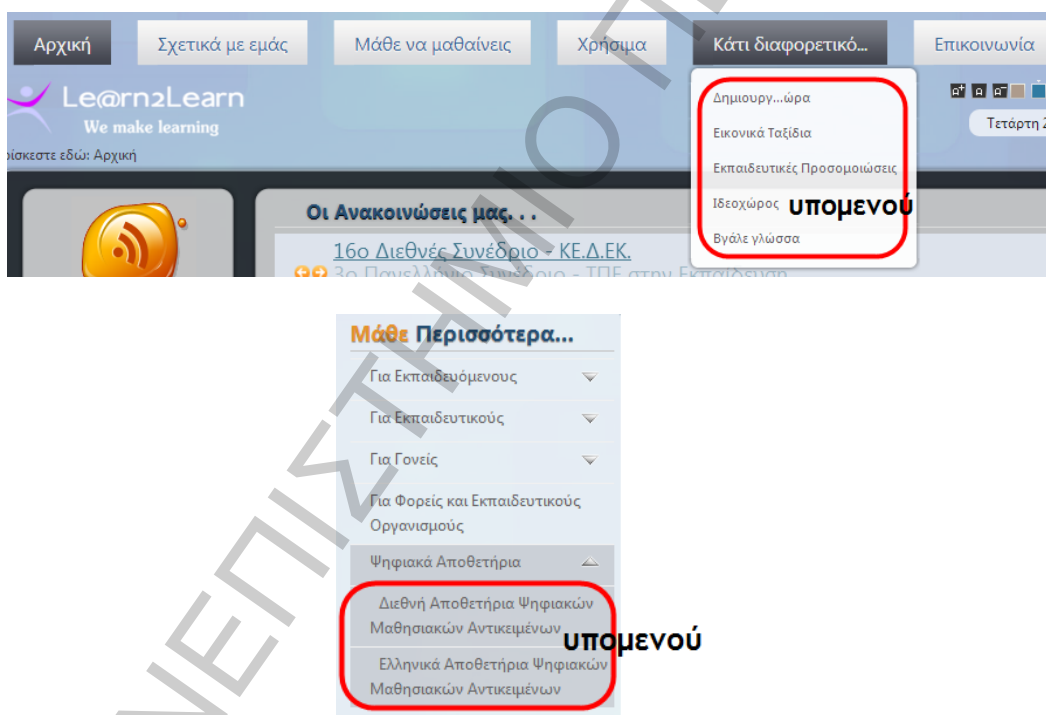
Αρχική Σχετικά με εμάς Μάθε να μαθαίνεις Χρήσιμα Κάτι διαφορετικό... Επικοινωνία

Le@rn2Learn
We make learning

ρίσκεστε εδώ: Αρχική

Δημιουργ...ώρα
Εικονικά Ταξίδια
Εκπαιδευτικές Προσομοιώσεις
Ιδεοχώρος
υπομενού
Βγάλε γλώσσα

Τετάρτη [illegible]

Οι Ανακοινώσεις μας. . .

16ο Διεθνές Συνέδριο - ΚΕ.Δ.ΕΚ.
3ο Πανελλήνιο Συνέδριο - ΤΠΕ στην Εκπαίδευση

Μάθε Περισσότερα...

Για Εκπαιδευόμενους
Για Εκπαιδευτικούς
Για Γονείς
Για Φορείς και Εκπαιδευτικούς Οργανισμούς
Ψηφιακά Αποθετήρια
Διεθνή Αποθετήρια Ψηφιακών Μαθησιακών Αντικειμένων
υπομενού
Ελληνικά Αποθετήρια Ψηφιακών Μαθησιακών Αντικειμένων

ΠΑΝΕΠΙΣΤΗΜΙΟ ΠΑ